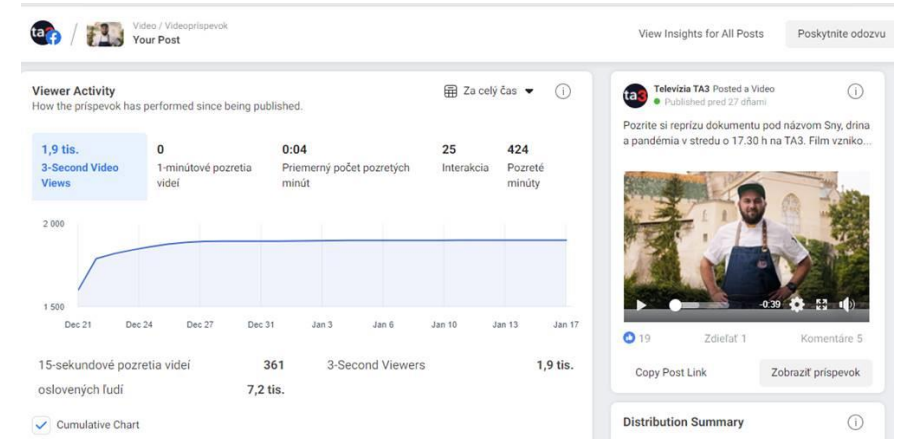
ta3 / Video / Videopríspevok
Your Post

View Insights for All Posts
Poskytnite odozvu

Viewer Activity
How the príspevok has performed since being published.

Za celý čas

| 1,9 tis. | 0 | 0:04 | 25 | 424 |
|---|---|---|---|---|
| 3-Second Video Views | 1-minútové pozretia videí | Priemerný počet pozretých minút | Interakcia | Pozreté minúty |

2 000
1 500
Dec 21 Dec 24 Dec 27 Dec 31 Jan 3 Jan 6 Jan 10 Jan 13 Jan 17

15-sekundové pozretia videí 361
3-Second Viewers 1,9 tis.
oslovených ľudí 7,2 tis.

Cumulative Chart

Televízia TA3 Posted a Video
Published pred 27 dňami

Pozrite si reprízu dokumentu pod názvom Sny, drina a pandémia v stredu o 17.30 h na TA3. Film vznikol...

-0:39

19
Zdieľať 1
Komentáre 5

Copy Post Link
Zobraziť príspevok

Distribution Summary